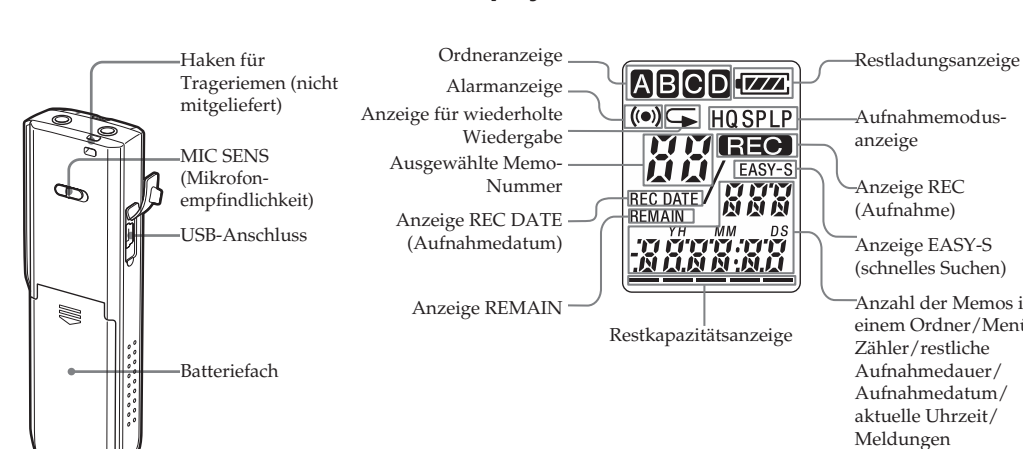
Haken für Trageriemen (nicht mitgeliefert)

MIC SENS (Mikrofonempfindlichkeit)

USB-Anschluss

Batteriefach

Ordneranzeige

Alarmanzeige

Anzeige für wiederholte Wiedergabe

Ausgewählte Memo-Nummer

Anzeige REC DATE (Aufnahmedatum)

Anzeige REMAIN

A B C D

HQ SP LP

REC

EASY-S

REC DATE

REMAIN

YH MM DS

Restkapazitätsanzeige

Restladungsanzeige

Aufnahmemodusanzeige

Anzeige REC (Aufnahme)

Anzeige EASY-S (schnelles Suchen)

Anzahl der Memos i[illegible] einem Ordner/Menü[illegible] Zähler/restliche Aufnahmedauer/ Aufnahmedatum/ aktuelle Uhrzeit/ Meldungen